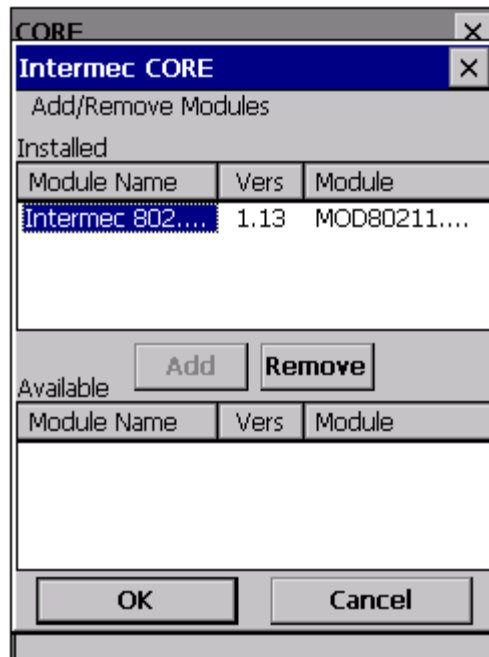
CORE
×
Intermec CORE
×
Add/Remove Modules
Installed

| Module Name | Vers | Module |
|---|---|---|
| Intermec 802.... | 1.13 | MOD80211.... |

Add
Remove
Available

| Module Name | Vers | Module |
|---|---|---|

OK
Cancel